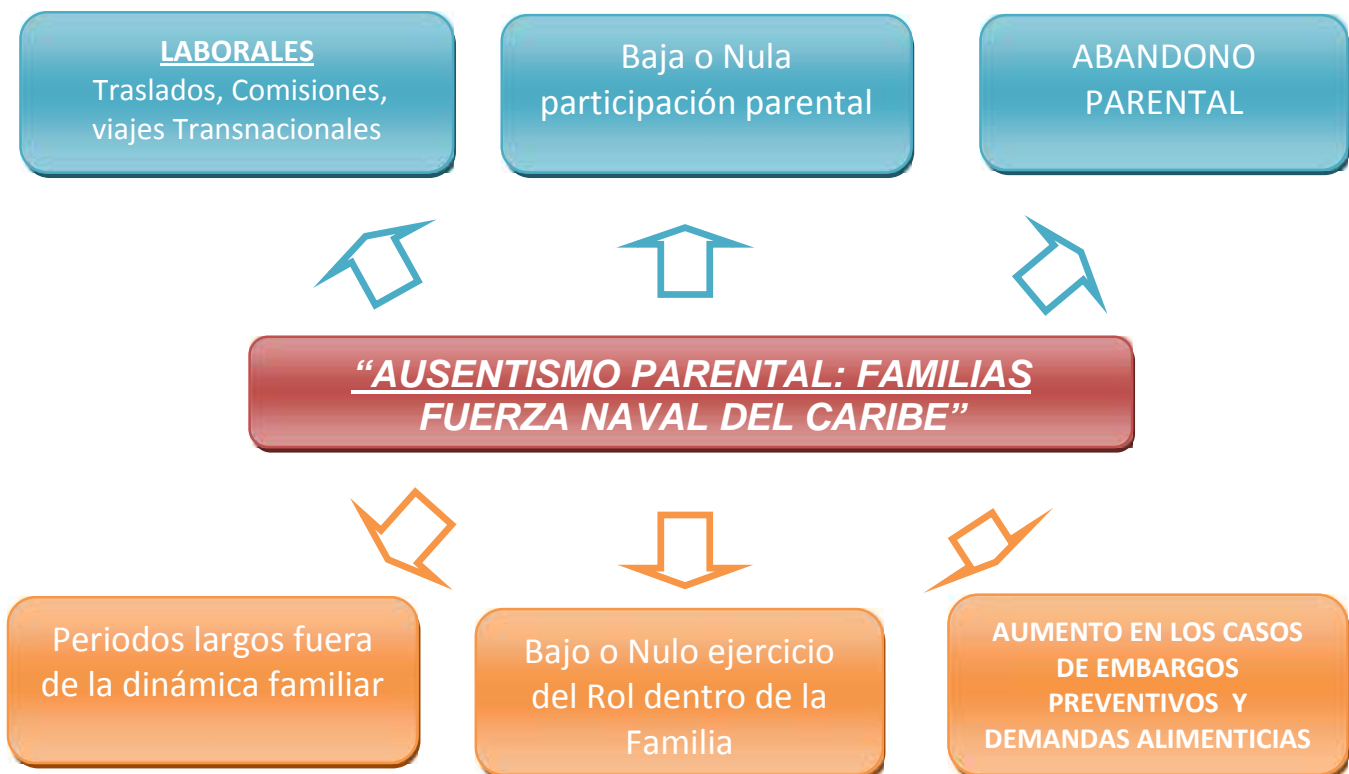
LABORALES
Traslados, Comisiones, viajes Transnacionales

Baja o Nula participación parental

ABANDONO PARENTAL

“AUSENTISMO PARENTAL: FAMILIAS FUERZA NAVAL DEL CARIBE”

Periodos largos fuera de la dinámica familiar

Bajo o Nulo ejercicio del Rol dentro de la Familia

AUMENTO EN LOS CASOS DE EMBARGOS PREVENTIVOS Y DEMANDAS ALIMENTICIAS